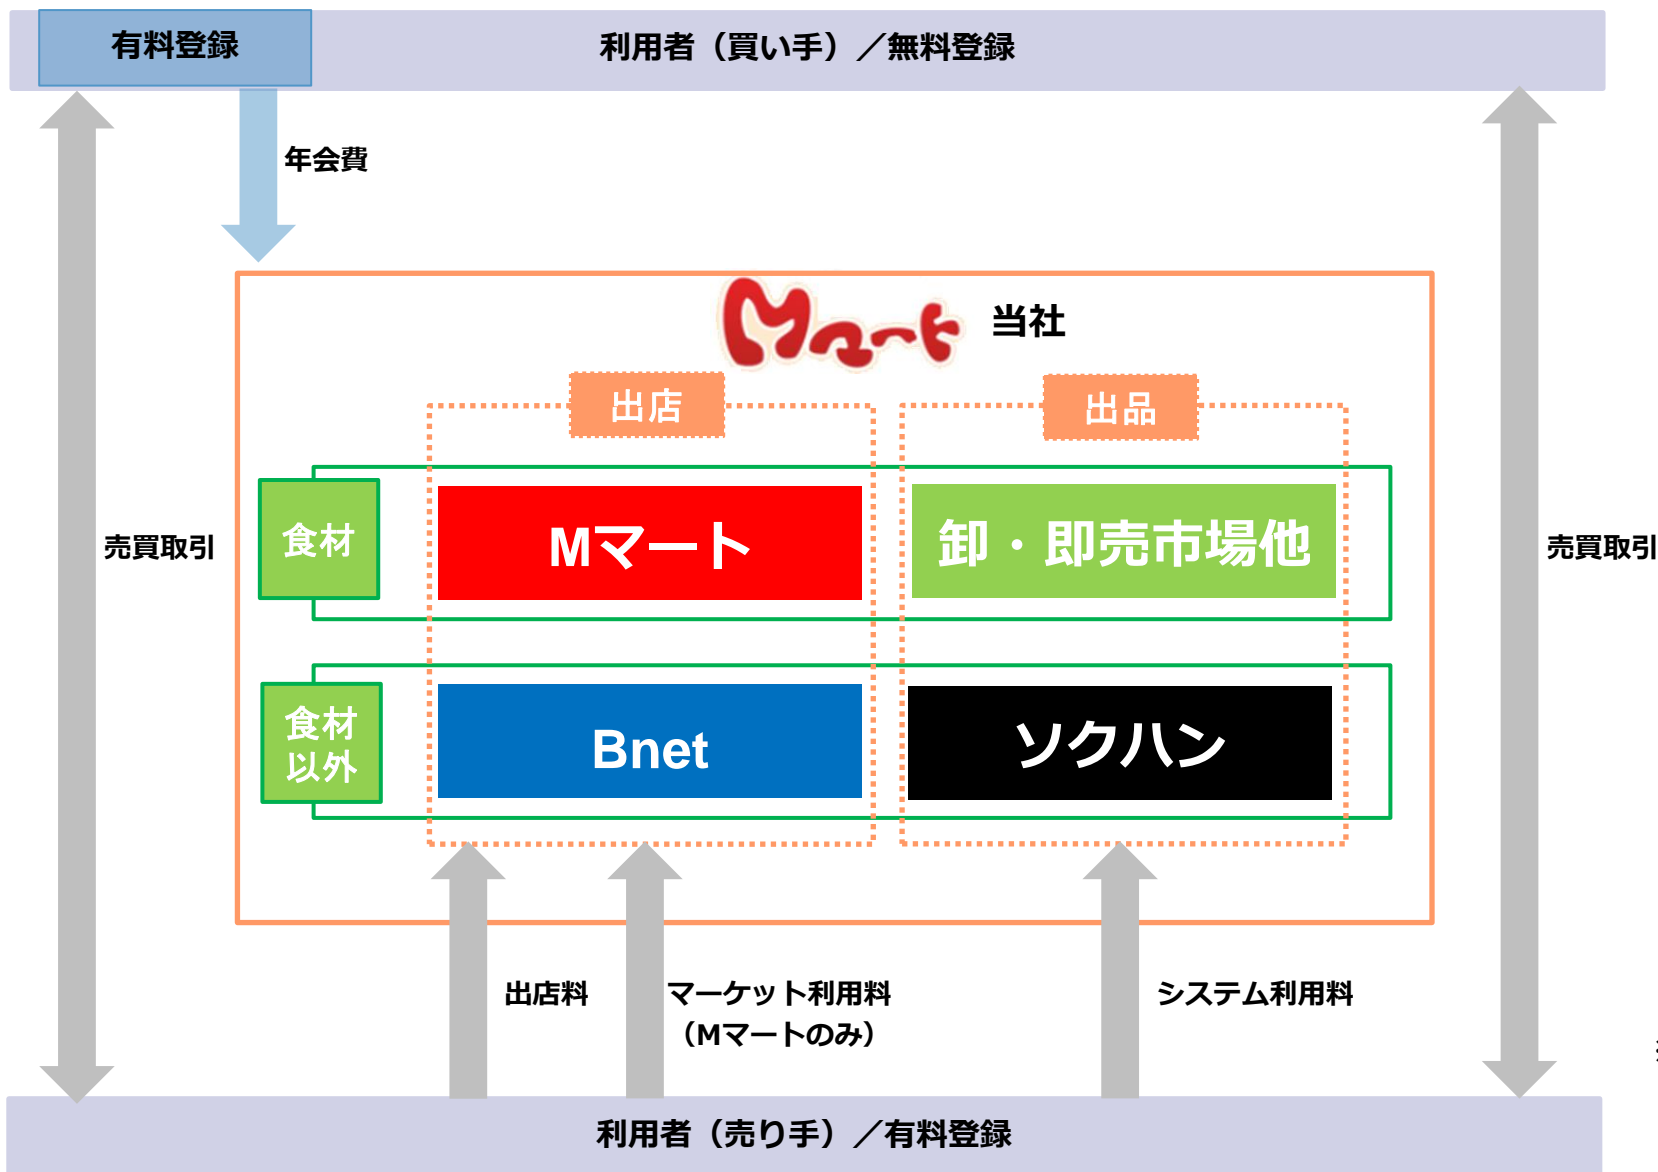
有料登録

利用者（買い手）／無料登録

年会費

Mマート 当社

出店

出品

売買取引

食材

Mマート

卸・即売市場他

売買取引

食材以外

Bnet

ソクハン

出店料

マーケット利用料（Mマートのみ）

システム利用料

利用者（売り手）／有料登録